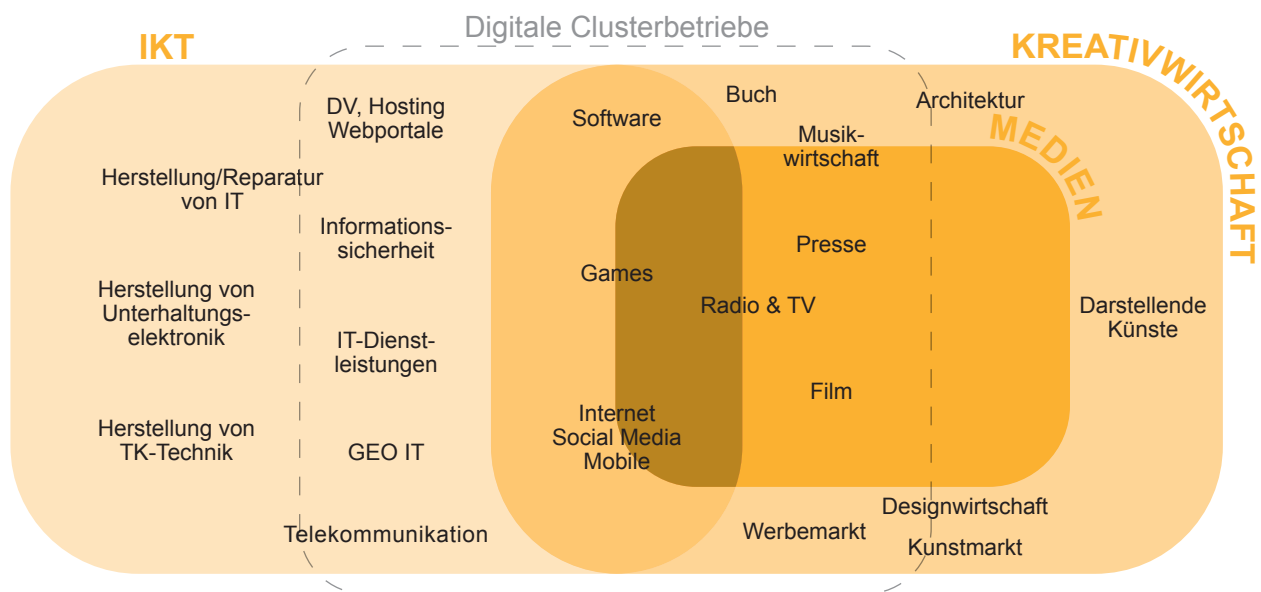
Digitale Clusterbetriebe

IKT

KREATIVWIRTSCHAFT

MEDIEN

DV, Hosting Webportale

Software

Buch

Architektur

Musikwirtschaft

Herstellung/Reparatur von IT

Informationssicherheit

Presse

Games

Herstellung von Unterhaltungselektronik

Radio & TV

Darstellende Künste

IT-Dienstleistungen

Film

Herstellung von TK-Technik

Internet Social Media Mobile

GEO IT

Designwirtschaft

Telekommunikation

Werbemarkt

Kunstmarkt